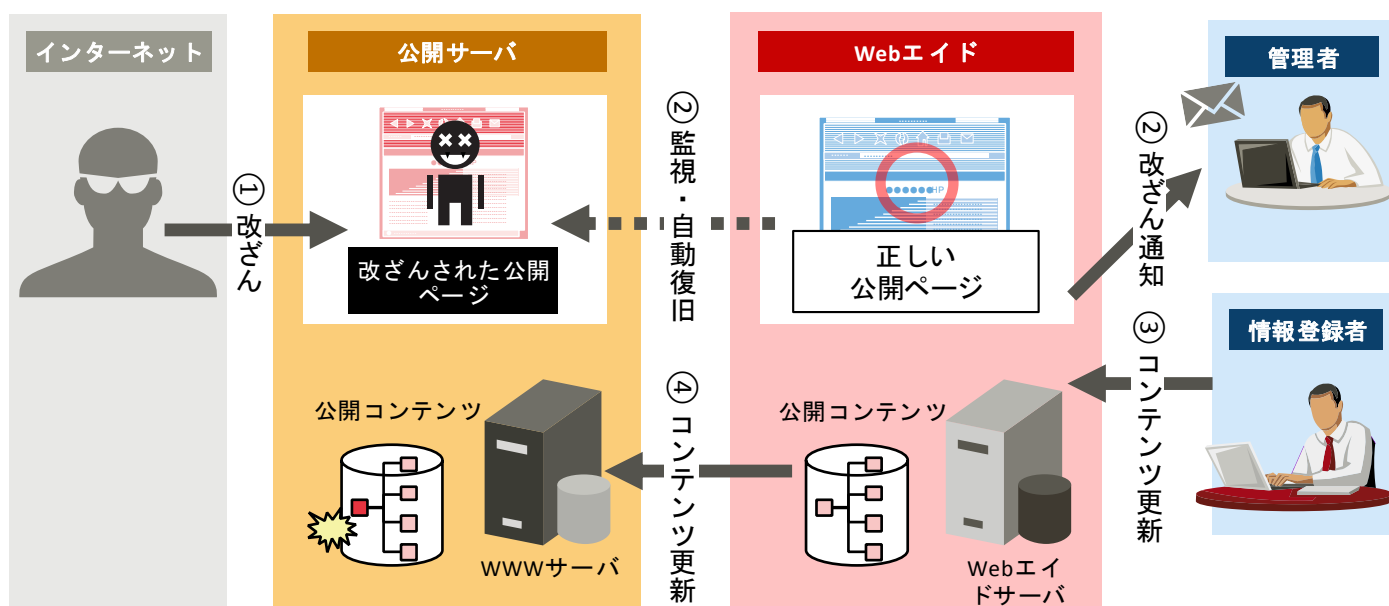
インターネット

①改ざん

公開サーバ

改ざんされた公開ページ

公開コンテンツ

WWWサーバ

②監視・自動復旧

④コンテンツ更新

Webエイド

正しい公開ページ

公開コンテンツ

Webエイドサーバ

②改ざん通知

③コンテンツ更新

管理者

情報登録者